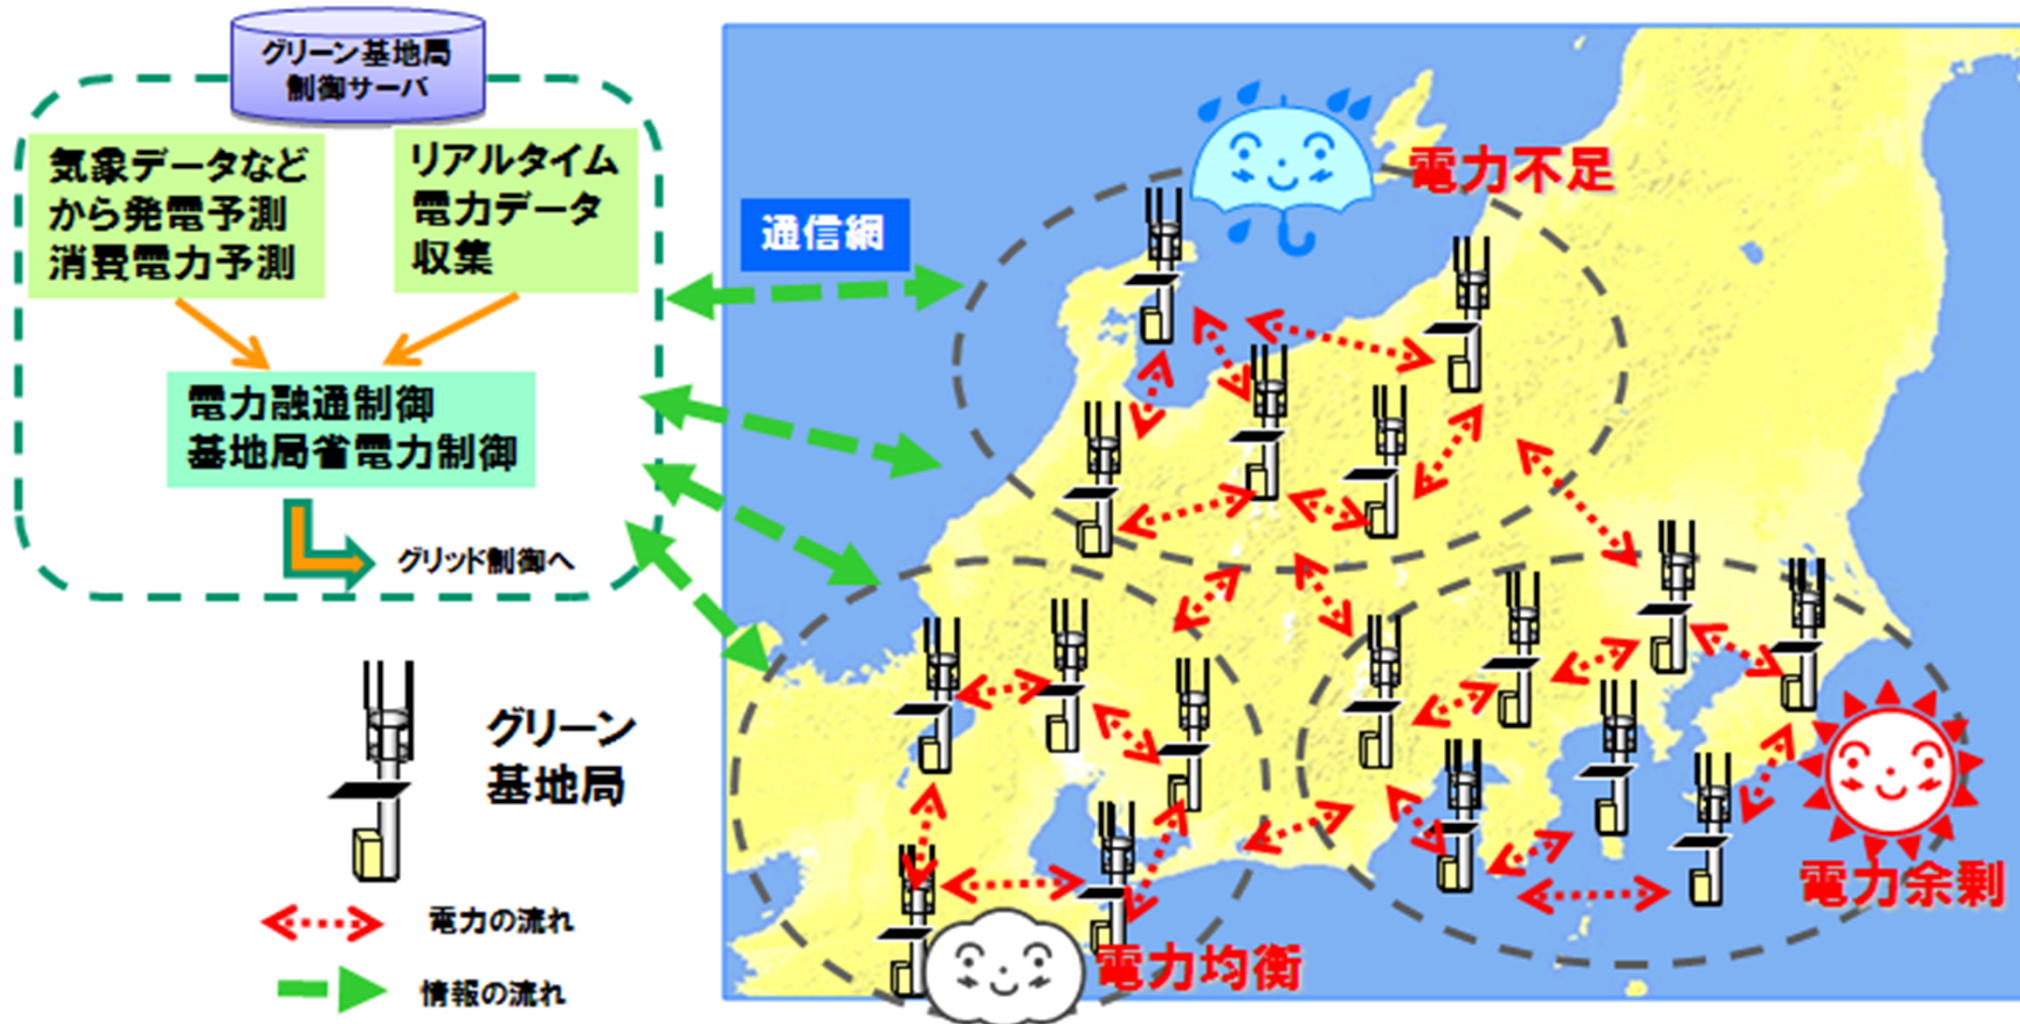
グリーン基地局
制御サーバ

気象データなど
から発電予測
消費電力予測

リアルタイム
電力データ
収集

電力融通制御
基地局省電力制御

グリッド制御へ

通信網

電力不足

グリーン
基地局

電力の流れ

情報の流れ

電力均衡

電力余剰